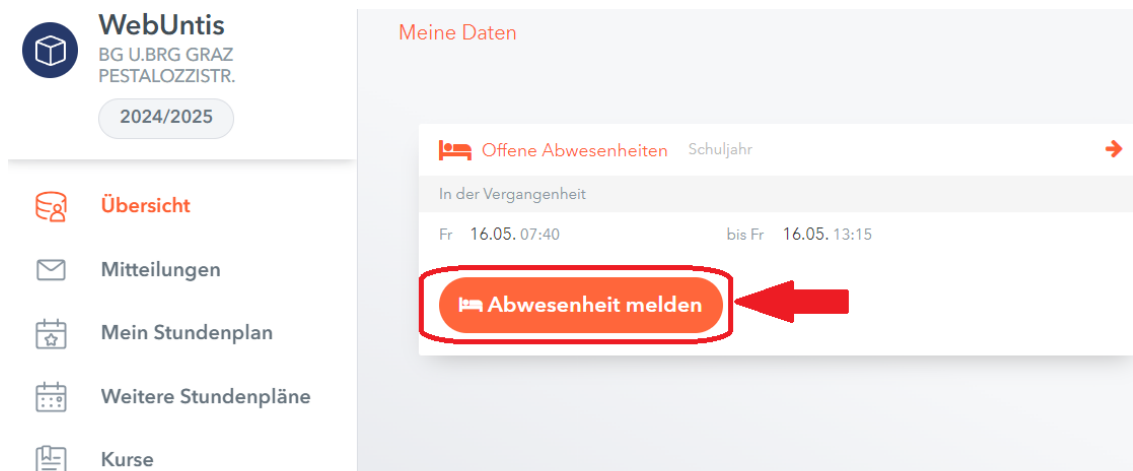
WebUntis
BG U.BRG GRAZ PESTALOZZISTR.
2024/2025

Übersicht
Mitteilungen
Mein Stundenplan
Weitere Stundenpläne
Kurse

Meine Daten

Offene Abwesenheiten Schuljahr

In der Vergangenheit

Fr 16.05. 07:40 bis Fr 16.05. 13:15

Abwesenheit melden